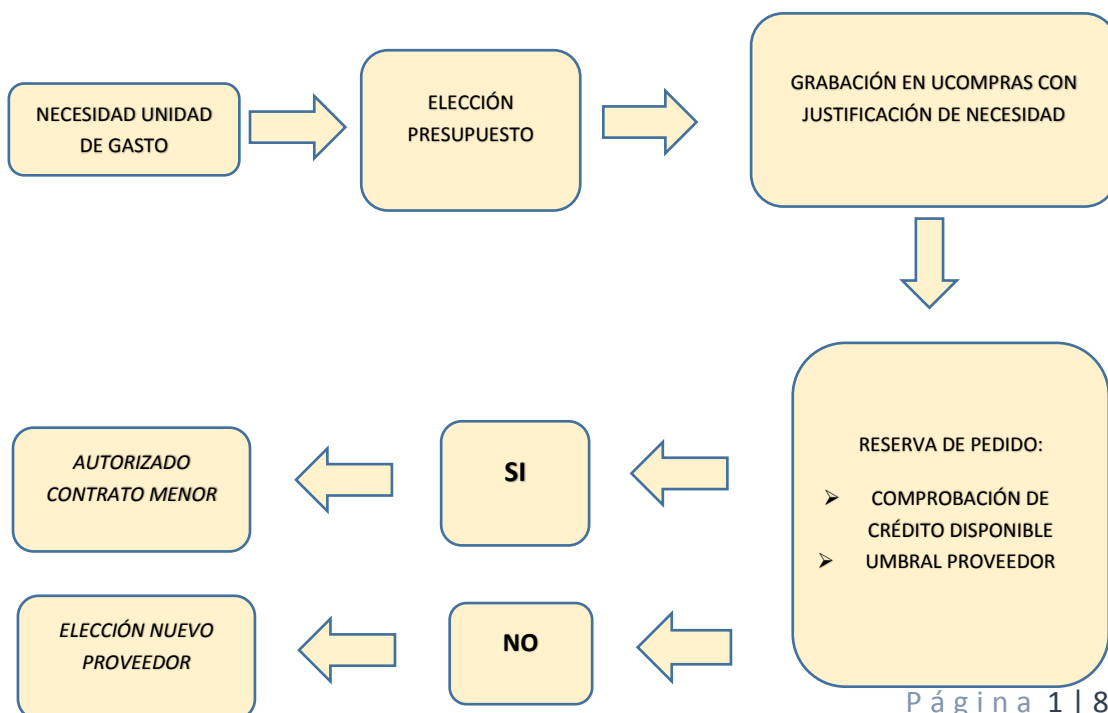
NECESIDAD UNIDAD DE GASTO

ELECCIÓN PRESUPUESTO

GRABACIÓN EN UCOMPRAS CON JUSTIFICACIÓN DE NECESIDAD

RESERVA DE PEDIDO:

➢ COMPROBACIÓN DE CRÉDITO DISPONIBLE
➢ UMBRAL PROVEEDOR

SI

AUTORIZADO CONTRATO MENOR

NO

ELECCIÓN NUEVO PROVEEDOR

Página 1 | 8